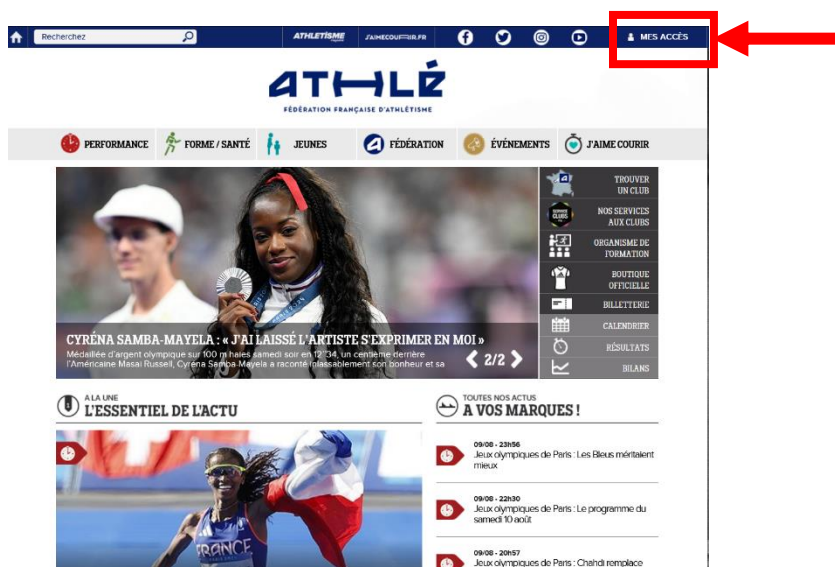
Recherchez
ATHLÉTISME
J'AIMECOURIR.FR
MES ACCÈS

ATHLÉ
FÉDÉRATION FRANÇAISE D'ATHLÉTISME

PERFORMANCE
FORME / SANTÉ
JEUNES
FÉDÉRATION
ÉVÉNEMENTS
J'AIME COURIR

TROUVER UN CLUB
NOS SERVICES AUX CLUBS
ORGANISME DE FORMATION
BOUTIQUE OFFICIELLE
BILLETTERIE
CALENDRIER
RÉSULTATS
BILANS

CYRÉNA SAMBA-MAYELA : « J'AI LAISSÉ L'ARTISTE S'EXPRIMER EN MOI »
Médaillée d'argent olympique sur 100 m haies samedi soir en 12"34, un centième derrière l'Américaine Masai Russell, Cyréna Samba-Mayela a raconté inlassablement son bonheur et sa
2/2

A LA UNE
L'ESSENTIEL DE L'ACTU

TOUTES NOS ACTUS
A VOS MARQUES !

09/08 - 23h56
Jeux olympiques de Paris : Les Bleus méritaient mieux

09/08 - 22h30
Jeux olympiques de Paris : Le programme du samedi 10 août

09/08 - 20h57
Jeux olympiques de Paris : Chahdi remplace

FRANCE